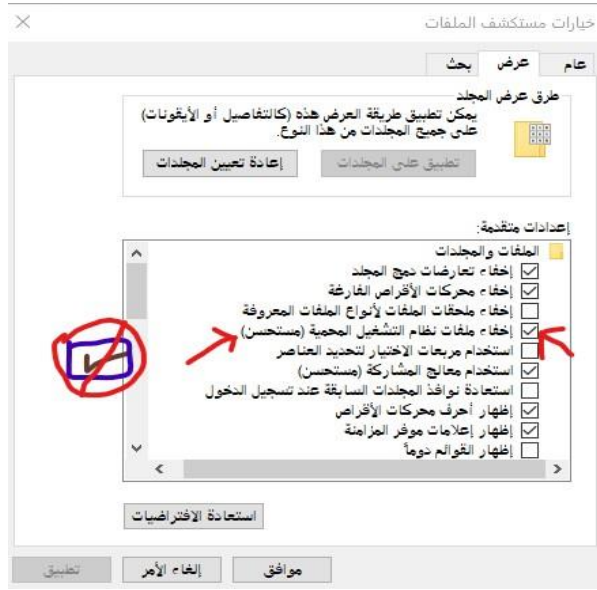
خيارات مستكشف الملفات

عام
عرض
بحث

طرق عرض المجلد
يمكن تطبيق طريقة العرض هذه (كالتفاصيل أو الأيقونات) على جميع المجلدات من هذا النوع.
تطبيق على المجلدات
إعادة تعيين المجلدات

إعدادات متقدمة:
الملفات والمجلدات
إخفاء تعارضات دمج المجلد
إخفاء محركات الأقراص الفارغة
إخفاء ملحقات الملفات لأنواع الملفات المعروفة
إخفاء ملفات نظام التشغيل المحمية (مستحسن)
استخدام مربعات الاختيار لتحديد العناصر
استخدام معالج المشاركة (مستحسن)
استعادة نوافذ المجلدات السابقة عند تسجيل الدخول
إظهار أحرف محركات الأقراص
إظهار إعلامات موفر المزامنة
إظهار القوائم دوماً

استعادة الافتراضيات

موافق
إلغاء الأمر
تطبيق